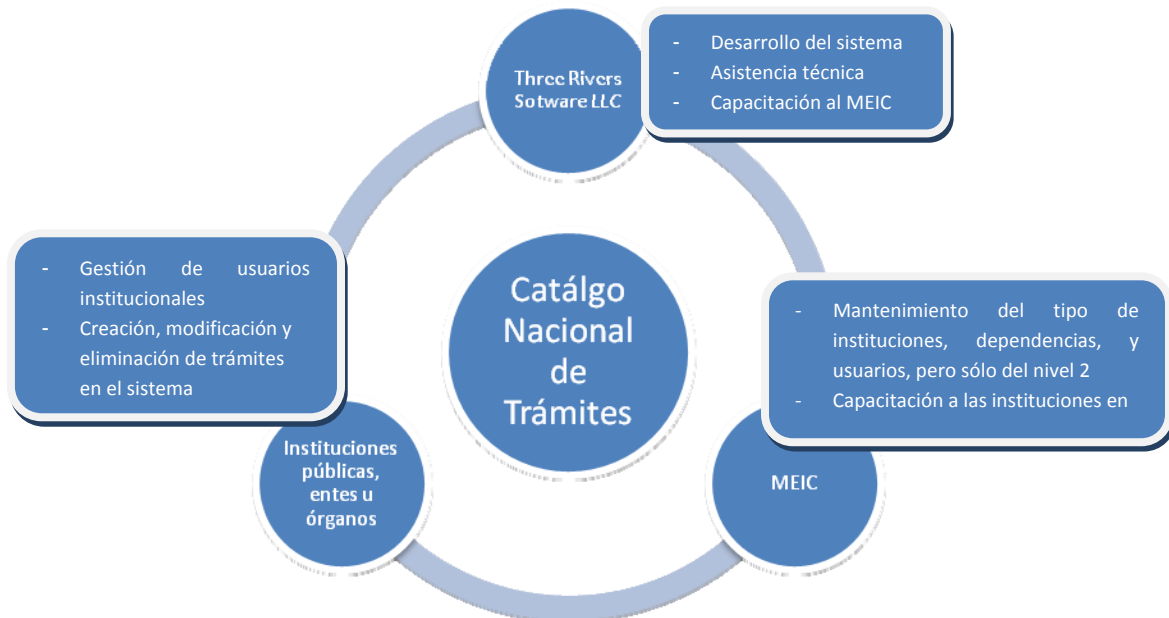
Three Rivers Sotware LLC

- Desarrollo del sistema
- Asistencia técnica
- Capacitación al MEIC

- Gestión de usuarios institucionales
- Creación, modificación y eliminación de trámites en el sistema

Catálgo Nacional de Trámites

- Mantenimiento del tipo de instituciones, dependencias, y usuarios, pero sólo del nivel 2
- Capacitación a las instituciones en

Instituciones públicas, entes u órganos

MEIC